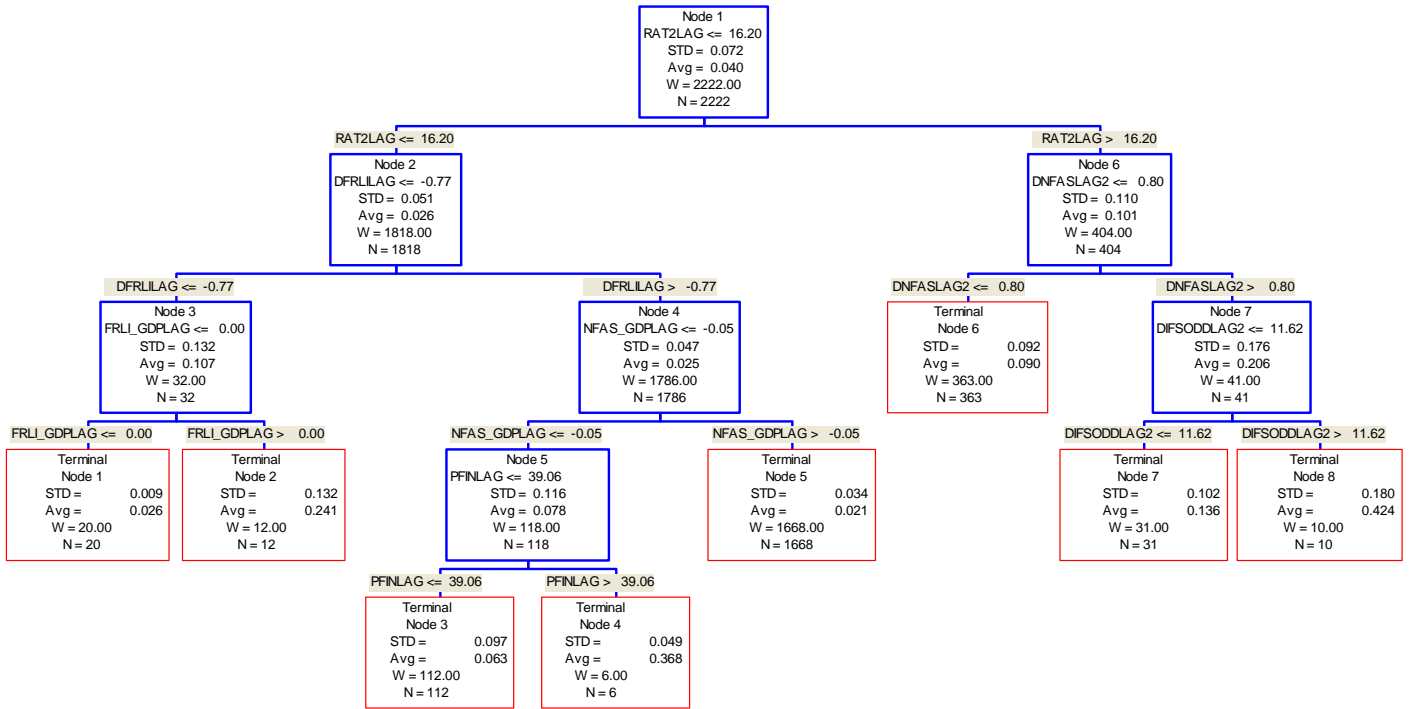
Node 1
RAT2LAG <= 16.20
STD = 0.072
Avg = 0.040
W = 2222.00
N = 2222

RAT2LAG <= 16.20

Node 2
DFRLILAG <= -0.77
STD = 0.051
Avg = 0.026
W = 1818.00
N = 1818

DFRLILAG <= -0.77

Node 3
FRLI_GDPLAG <= 0.00
STD = 0.132
Avg = 0.107
W = 32.00
N = 32

FRLI_GDPLAG <= 0.00

Terminal
Node 1
STD = 0.009
Avg = 0.026
W = 20.00
N = 20

FRLI_GDPLAG > 0.00

Terminal
Node 2
STD = 0.132
Avg = 0.241
W = 12.00
N = 12

DFRLILAG > -0.77

Node 4
NFAS_GDPLAG <= -0.05
STD = 0.047
Avg = 0.025
W = 1786.00
N = 1786

NFAS_GDPLAG <= -0.05

Node 5
PFINLAG <= 39.06
STD = 0.116
Avg = 0.078
W = 118.00
N = 118

PFINLAG <= 39.06

Terminal
Node 3
STD = 0.097
Avg = 0.063
W = 112.00
N = 112

PFINLAG > 39.06

Terminal
Node 4
STD = 0.049
Avg = 0.368
W = 6.00
N = 6

NFAS_GDPLAG > -0.05

Terminal
Node 5
STD = 0.034
Avg = 0.021
W = 1668.00
N = 1668

RAT2LAG > 16.20

Node 6
DNFASLAG2 <= 0.80
STD = 0.110
Avg = 0.101
W = 404.00
N = 404

DNFASLAG2 <= 0.80

Terminal
Node 6
STD = 0.092
Avg = 0.090
W = 363.00
N = 363

DNFASLAG2 > 0.80

Node 7
DIFSODDLAG2 <= 11.62
STD = 0.176
Avg = 0.206
W = 41.00
N = 41

DIFSODDLAG2 <= 11.62

Terminal
Node 7
STD = 0.102
Avg = 0.136
W = 31.00
N = 31

DIFSODDLAG2 > 11.62

Terminal
Node 8
STD = 0.180
Avg = 0.424
W = 10.00
N = 10